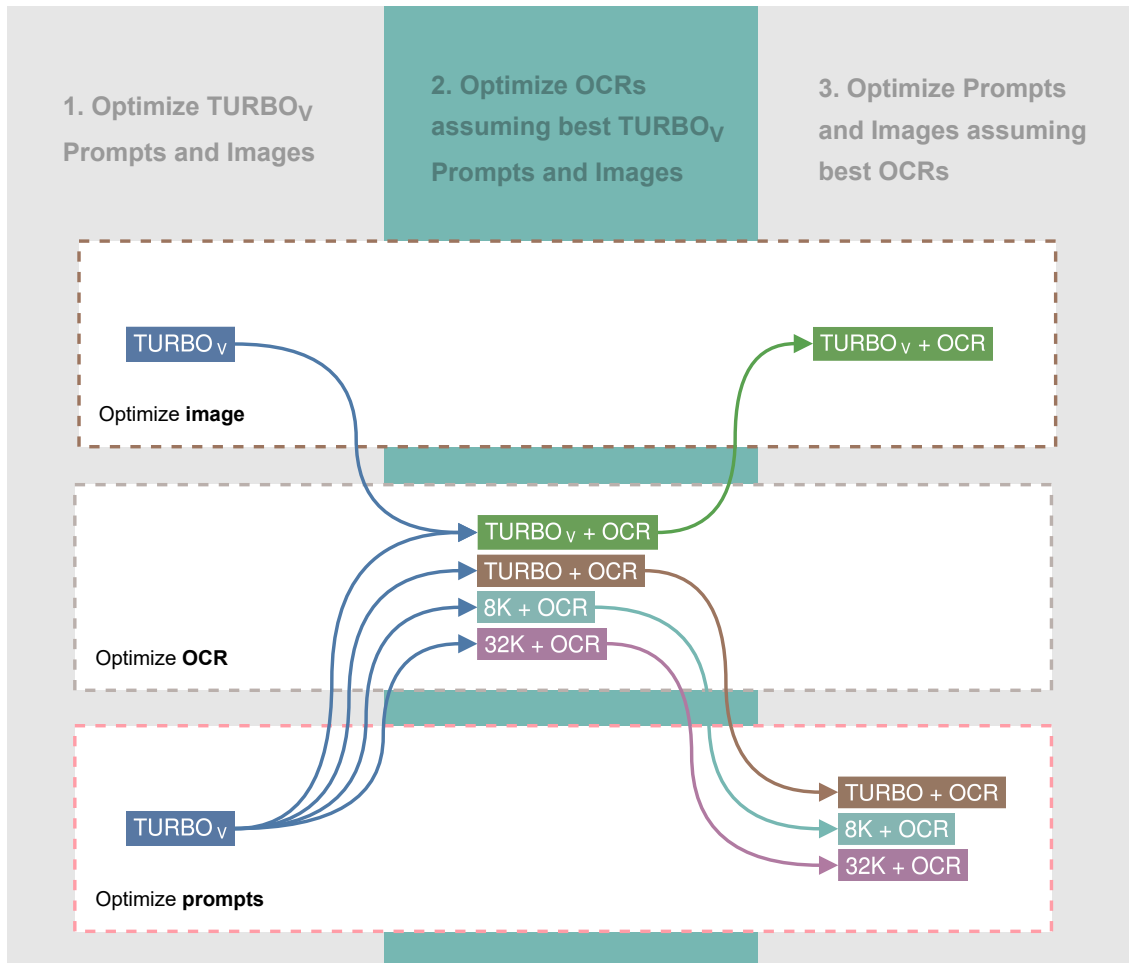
1. Optimize $\text{TURBO}_\text{V}$ Prompts and Images

2. Optimize OCRs assuming best $\text{TURBO}_\text{V}$ Prompts and Images

3. Optimize Prompts and Images assuming best OCRs

$\text{TURBO}_\text{V}$

Optimize **image**

$\text{TURBO}_\text{V}$ + OCR

$\text{TURBO}_\text{V}$ + OCR

TURBO + OCR

8K + OCR

32K + OCR

Optimize **OCR**

$\text{TURBO}_\text{V}$

TURBO + OCR

8K + OCR

32K + OCR

Optimize **prompts**